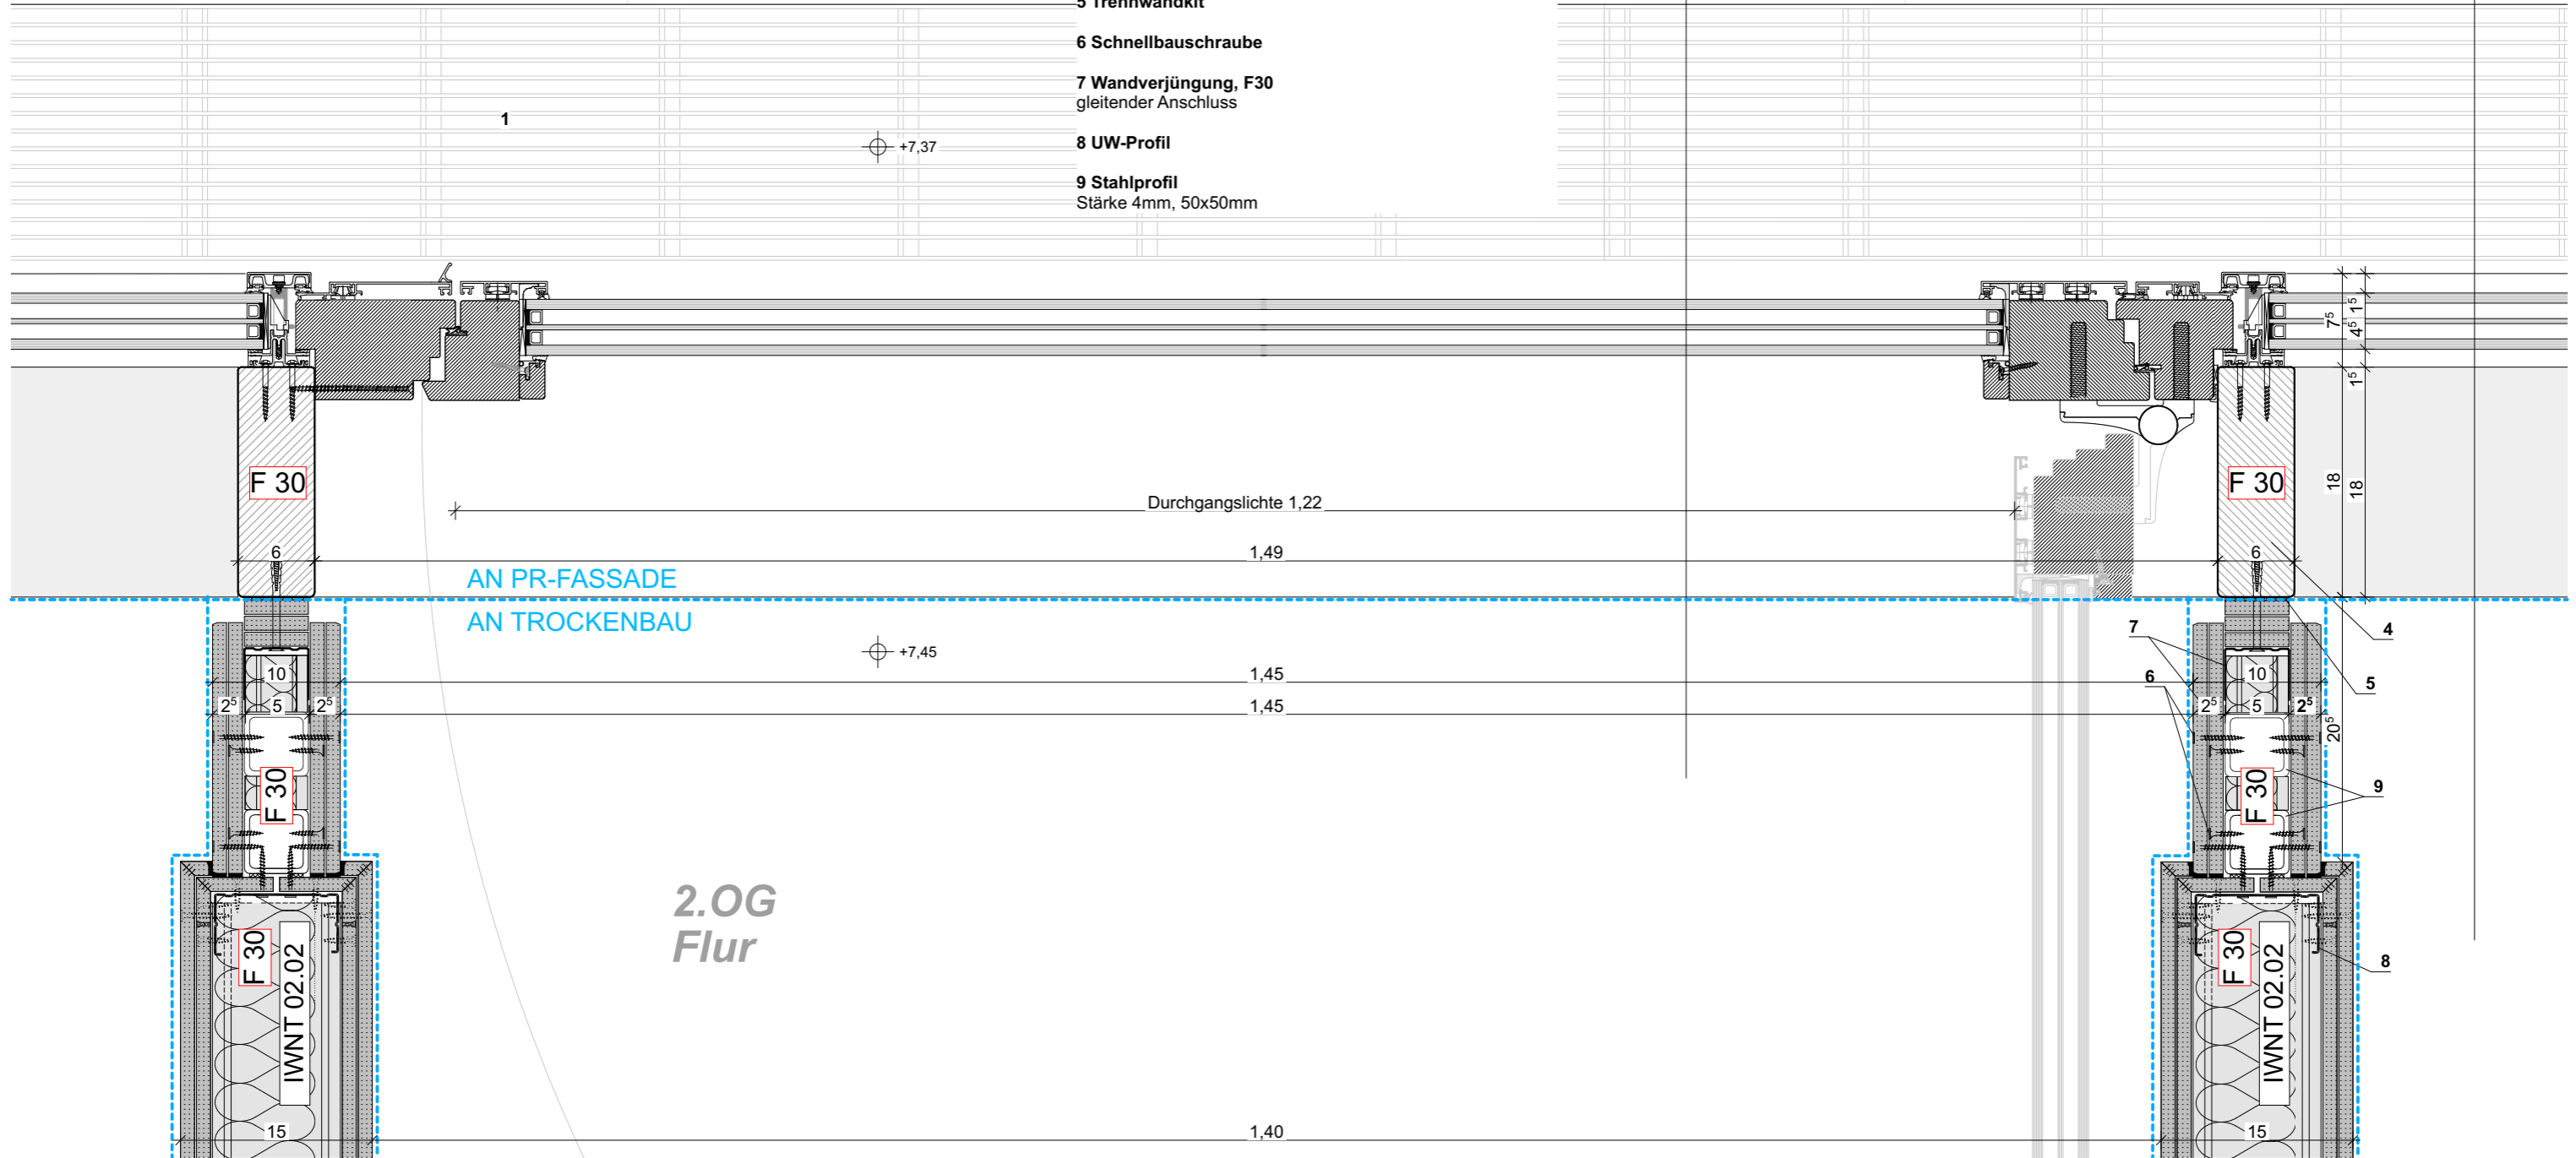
5 Trennwandkit

6 Schnellbauschraube

7 Wandverjüngung, F30
gleitender Anschluss

8 UW-Profil

9 Stahlprofil
Stärke 4mm, 50x50mm

1

+7,37

F 30

F 30

Durchgangslichte 1,22

6

1,49

6

AN PR-FASSADE

AN TROCKENBAU

+7,45

$7^5$ $4^5$ $1^5$ $1^5$

18 18

4

5

7

6

10

1,45

10

$2^5$ 5 $2^5$

1,45

$2^5$ 5 $2^5$

$20^5$

F 30

F 30

9

2.OG
Flur

F 30

IWNT 02.02

F 30

IWNT 02.02

8

15

1,40

15